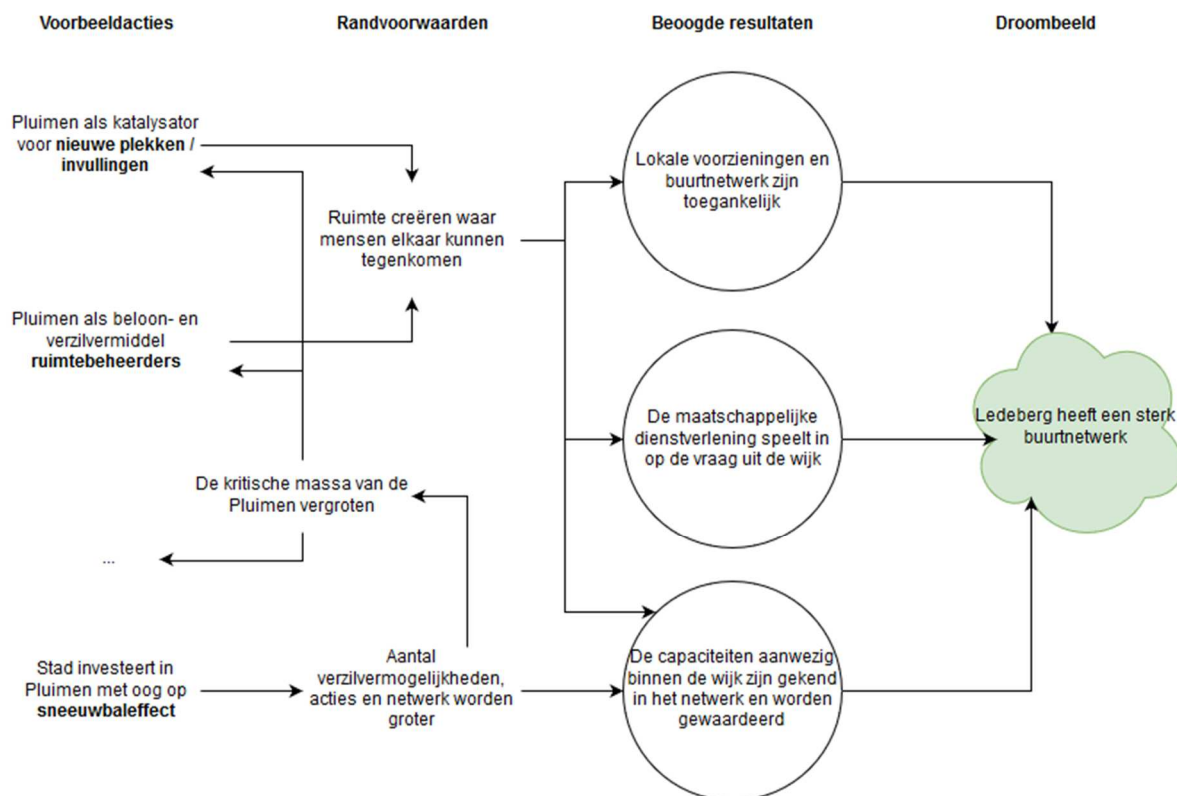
Voorbeeldacties

Randvoorwaarden

Beoogde resultaten

Droombeeld

Pluimen als katalysator voor **nieuwe plekken / invullingen**

Ruimte creëren waar mensen elkaar kunnen tegenkomen

Lokale voorzieningen en buurtnetwerk zijn toegankelijk

Pluimen als beloon- en verzilvermiddel **ruimtebeheerders**

De maatschappelijke dienstverlening speelt in op de vraag uit de wijk

Ledeberg heeft een sterk buurtnetwerk

De kritische massa van de Pluimen vergroten

...

Stad investeert in Pluimen met oog op **sneeuwbaleffect**

Aantal verzilvermogelijkheden, acties en netwerk worden groter

De capaciteiten aanwezig binnen de wijk zijn gekend in het netwerk en worden gewaardeerd